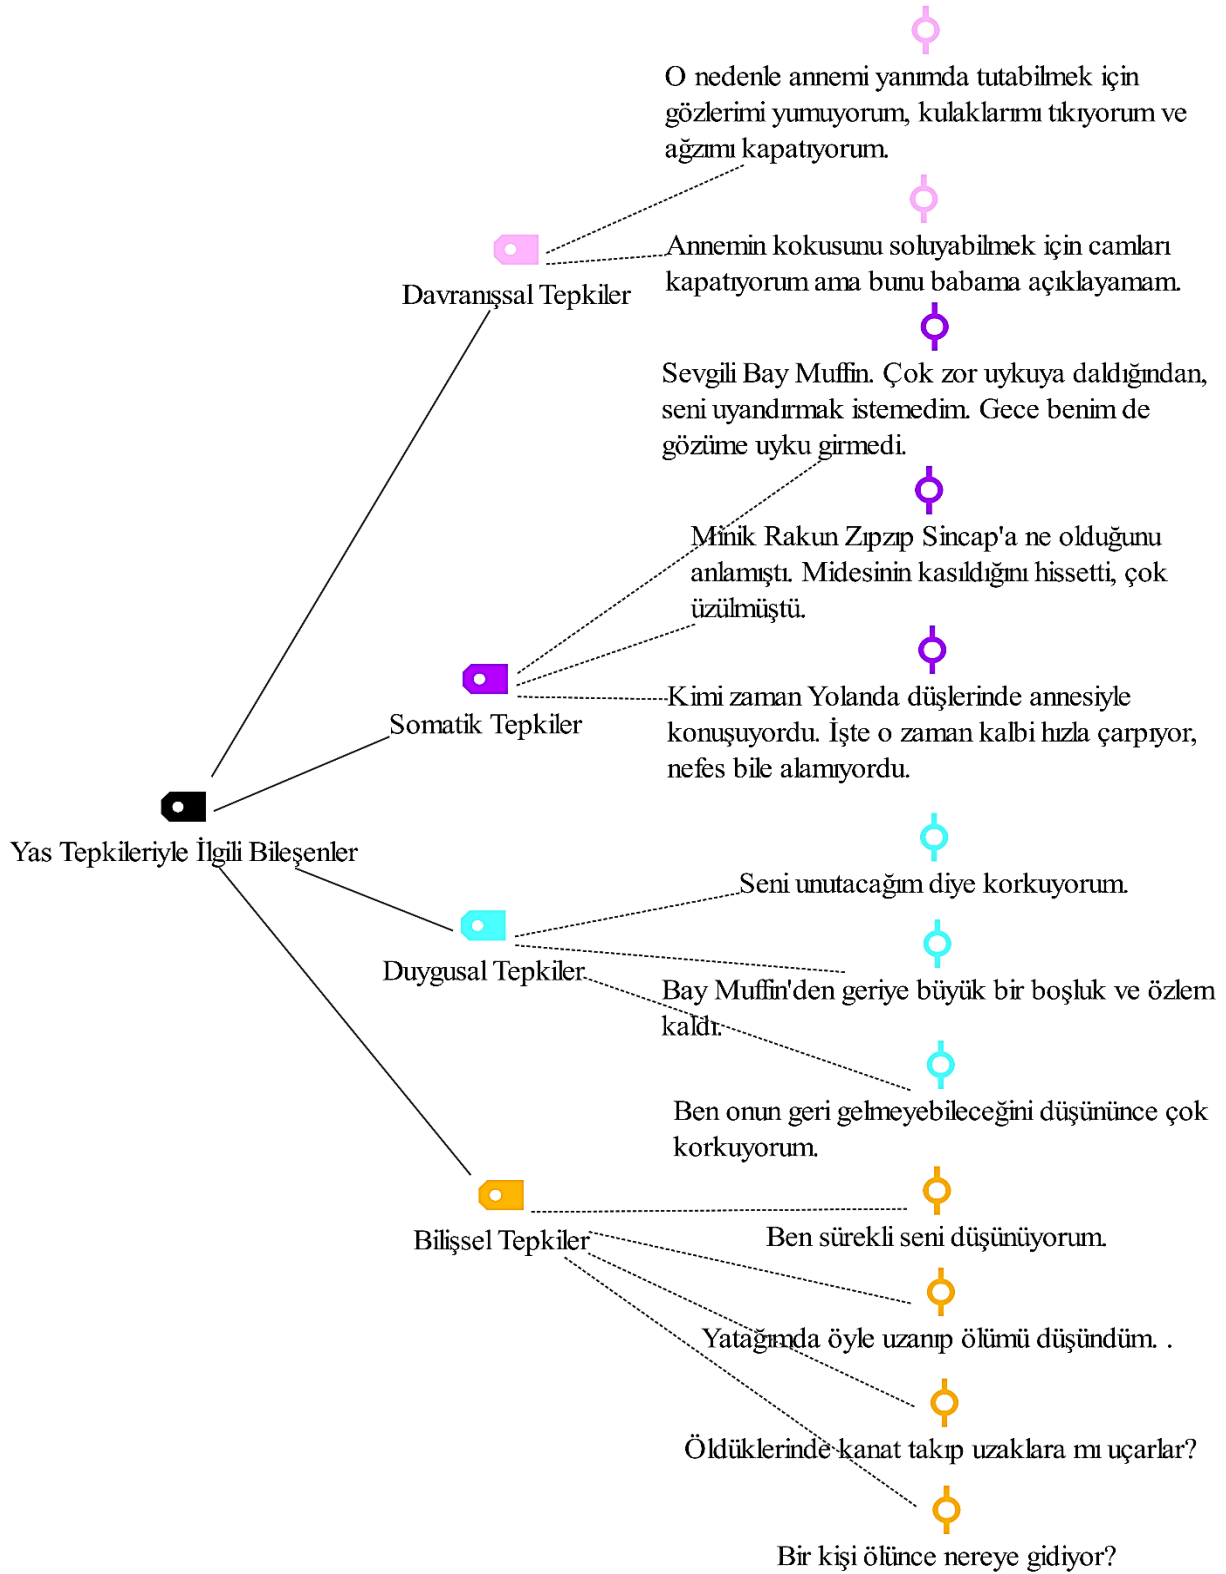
O nedenle annemi yanımda tutabilmek için gözlerimi yumuyorum, kulaklarımı tıkıyorum ve ağzımı kapatıyorum.

Annemin kokusunu soluyabilmek için camları kapatıyorum ama bunu babama açıklayamam.

Davranışsal Tepkiler

Sevgili Bay Muffin. Çok zor uykuya daldığından, seni uyandırmak istemedim. Gece benim de gözüme uyku girmedi.

Minik Rakun Zıpzıp Sincap'a ne olduğunu anlamıştı. Midesinin kasıldığını hissetti, çok üzülmüştü.

Kimi zaman Yolanda düşlerinde annesiyle konuşuyordu. İşte o zaman kalbi hızla çarpıyor, nefes bile alamıyordu.

Somatik Tepkiler

Yas Tepkileriyle İlgili Bileşenler

Seni unutacağım diye korkuyorum.

Bay Muffin'den geriye büyük bir boşluk ve özlem kaldı.

Duygusal Tepkiler

Ben onun geri gelmeyebileceğini düşününce çok korkuyorum.

Ben sürekli seni düşünüyorum.

Bilişsel Tepkiler

Yatağımda öyle uzanıp ölümü düşündüm. .

Öldüklerinde kanat takıp uzaklara mı uçarlar?

Bir kişi ölünce nereye gidiyor?